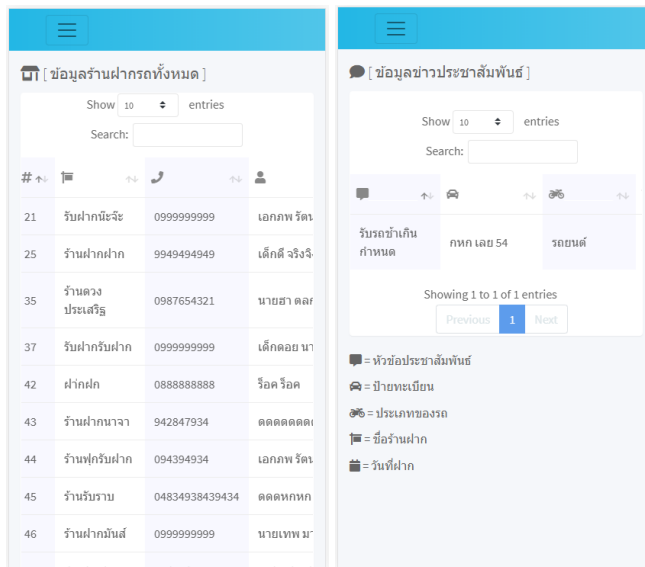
[ ข้อมูลร้านฝากรถทั้งหมด ]

Show 10 entries

Search:

| # | | | |
|---|---|---|---|
| 21 | รับฝากนัะจัะ | 0999999999 | เอกภพ รัต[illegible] |
| 25 | ร้านฝากฝาก | 9949494949 | เด็กดี จริงจ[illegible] |
| 35 | ร้านดวง ประเสริฐ | 0987654321 | นายฮา ตลก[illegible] |
| 37 | รับฝากรับฝาก | 0999999999 | เด็กดอย น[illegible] |
| 42 | ฝากฝก | 0888888888 | ร็อค ร็อค |
| 43 | ร้านฝากนาจา | 942847934 | ดดดดดดดด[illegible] |
| 44 | ร้านฟุกรับฝาก | 094394934 | เอกภพ รัต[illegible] |
| 45 | ร้านรับราบ | 04834938439434 | ดดดหกหก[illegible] |
| 46 | ร้านฝากมันส์ | 0999999999 | นายเทพ ม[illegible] |

[ ข้อมูลข่าวประชาสัมพันธ์ ]

Show 10 entries

Search:

| | | |
|---|---|---|
| รับรถช้าเกินกำหนด | กหก เลย 54 | รถยนต์ |

Showing 1 to 1 of 1 entries

Previous 1 Next

= หัวข้อประชาสัมพันธ์
= ป้ายทะเบียน
= ประเภทของรถ
= ชื่อร้านฝาก
= วันที่ฝาก